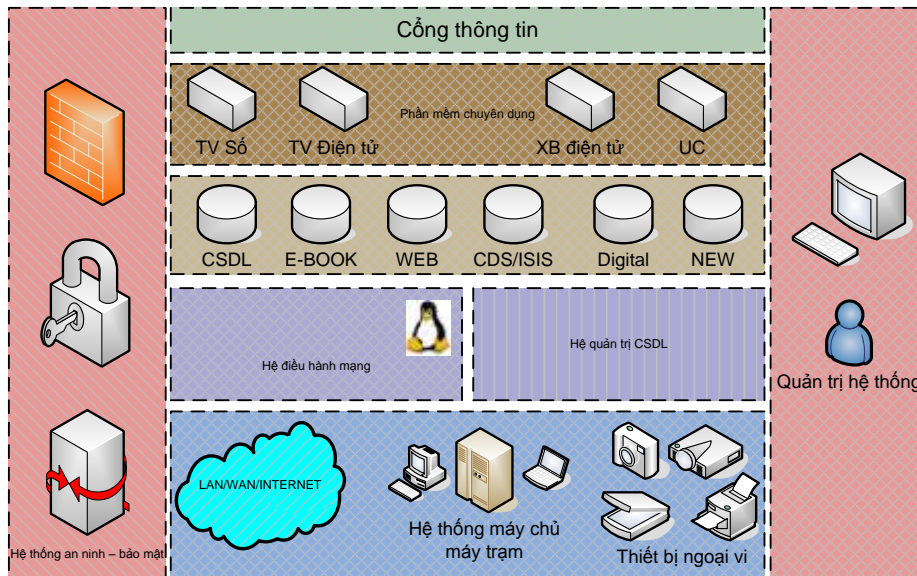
Cổng thông tin

Phần mềm chuyên dụng

TV Số

TV Điện tử

XB điện tử

UC

CSDL

E-BOOK

WEB

CDS/ISIS

Digital

NEW

Hệ điều hành mạng

Hệ quản trị CSDL

Quản trị hệ thống

LAN/WAN/INTERNET

Hệ thống máy chủ máy trạm

Thiết bị ngoại vi

Hệ thống an ninh – bảo mật